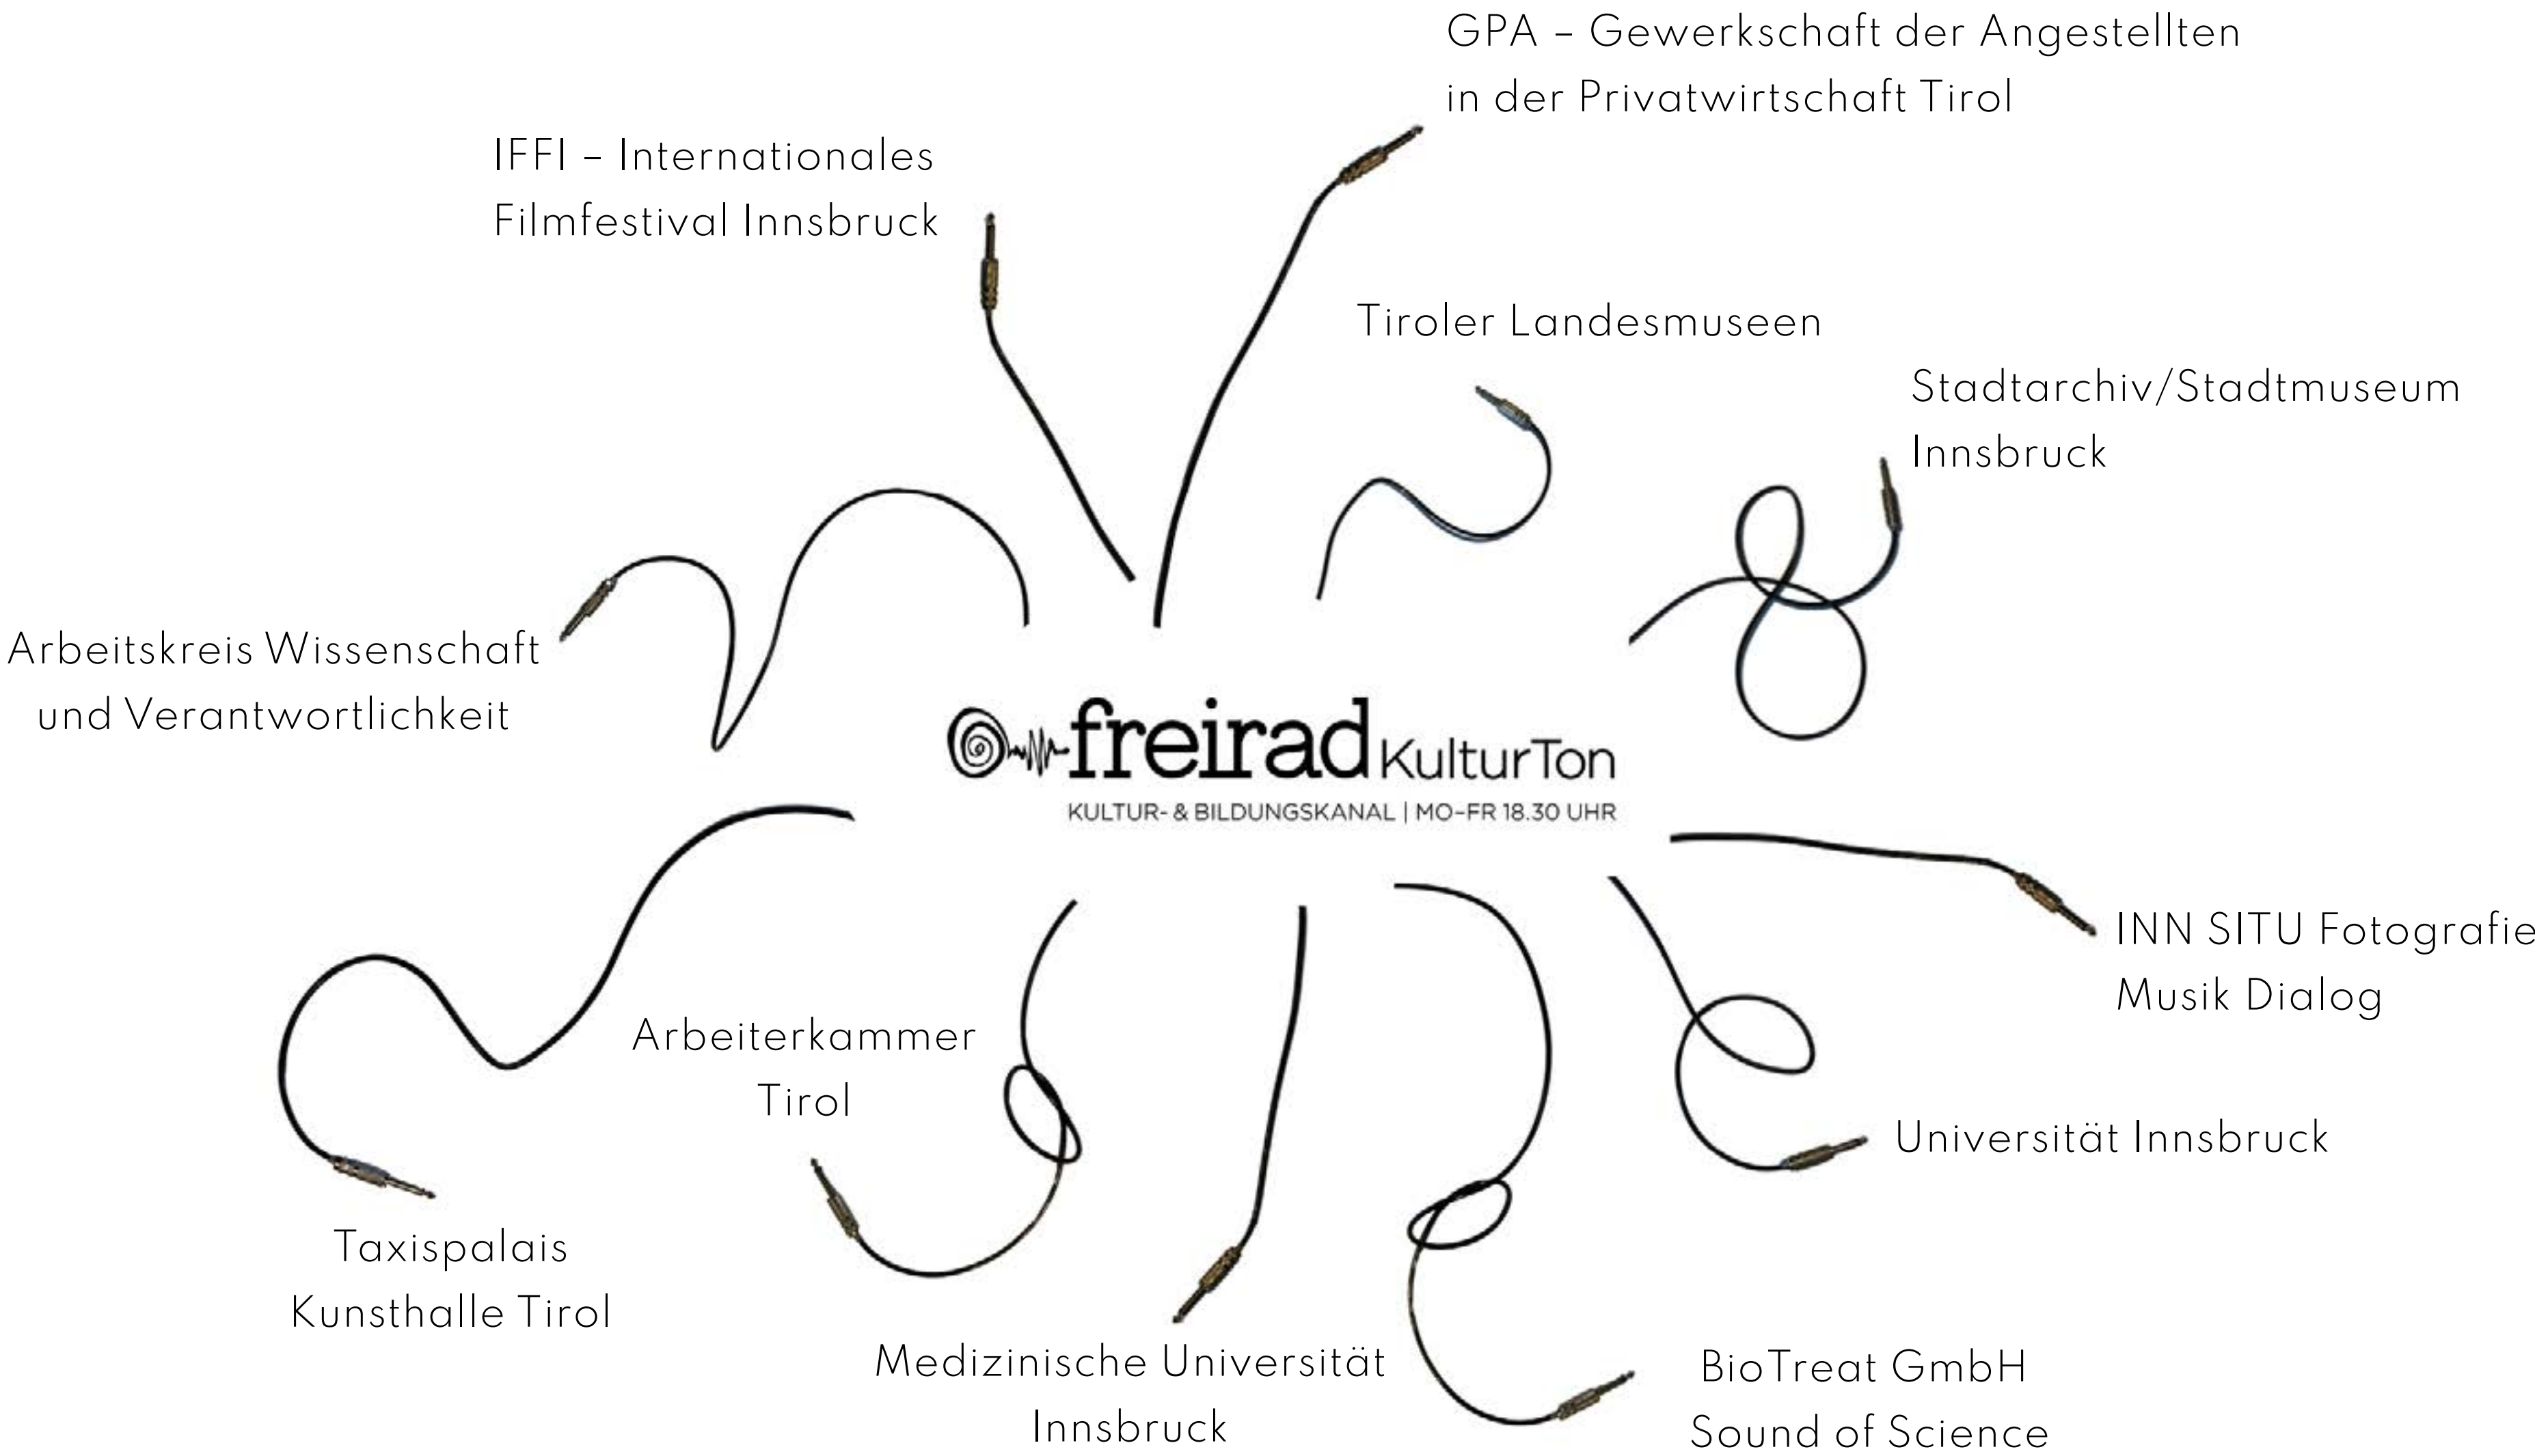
GPA – Gewerkschaft der Angestellten in der Privatwirtschaft Tirol

IFFI – Internationales Filmfestival Innsbruck

Tiroler Landesmuseen

Stadtarchiv/Stadtmuseum Innsbruck

Arbeitskreis Wissenschaft und Verantwortlichkeit

freirad KulturTon

KULTUR- & BILDUNGSKANAL | MO–FR 18.30 UHR

INN SITU Fotografie Musik Dialog

Arbeiterkammer Tirol

Universität Innsbruck

Taxispalais Kunsthalle Tirol

Medizinische Universität Innsbruck

BioTreat GmbH Sound of Science